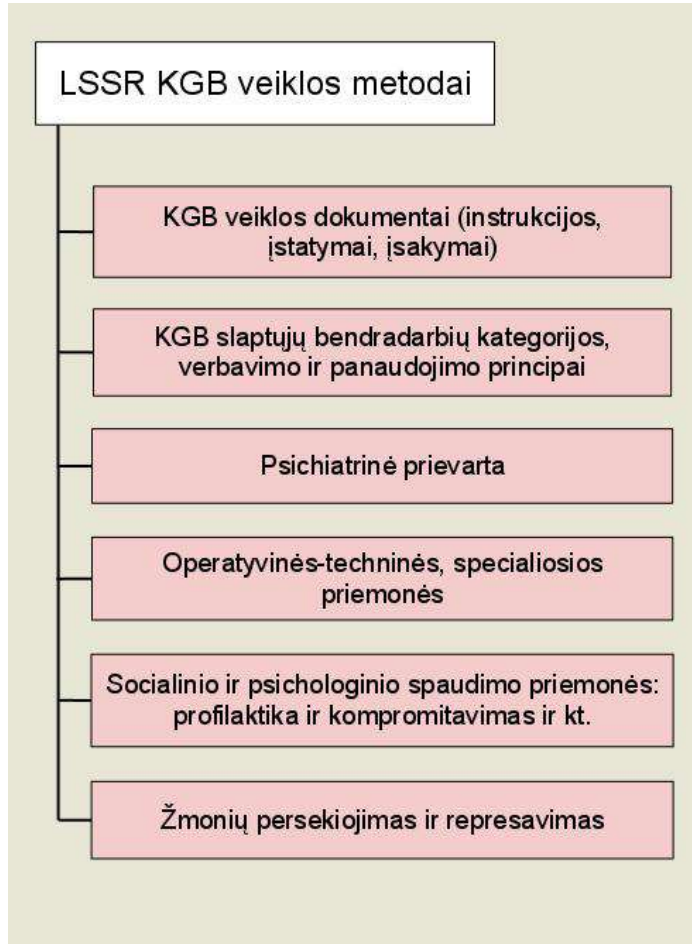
LSSR KGB veiklos metodai

KGB veiklos dokumentai (instrukcijos, įstatymai, įsakymai)

KGB slaptųjų bendradarbių kategorijos, verbavimo ir panaudojimo principai

Psichiatrinė prievarta

Operatyvinės-techninės, specialiosios priemonės

Socialinio ir psichologinio spaudimo priemonės: profilaktika ir kompromitavimas ir kt.

Žmonių persekiojimas ir represavimas